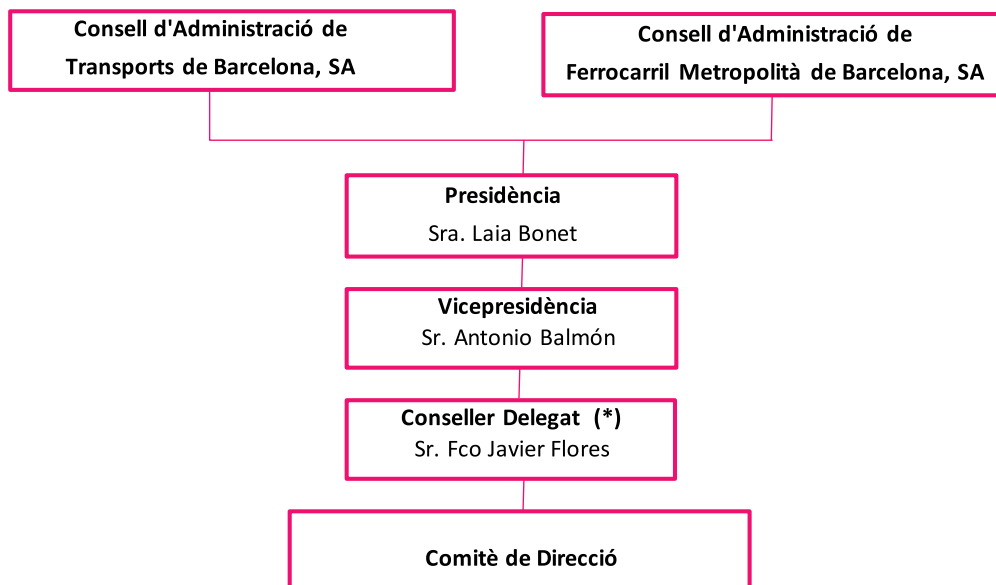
Consell d'Administració de Transports de Barcelona, SA

Consell d'Administració de Ferrocarril Metropolità de Barcelona, SA

Presidència
Sra. Laia Bonet

Vicepresidència
Sr. Antonio Balmón

Conseller Delegat (*)
Sr. Fco Javier Flores

Comitè de Direcció